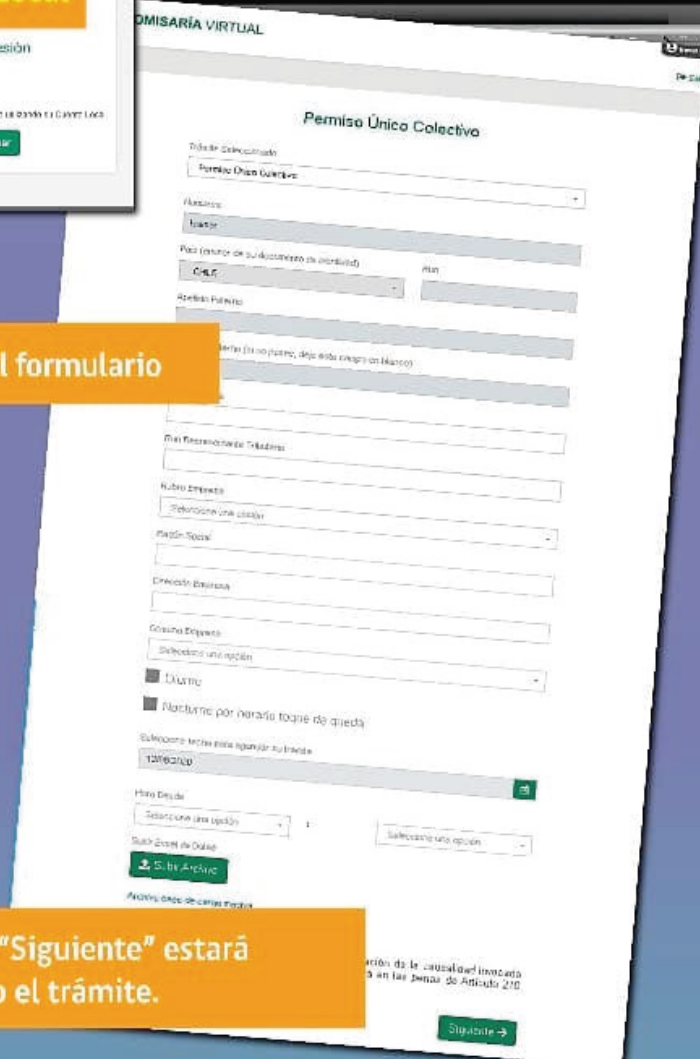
esión

ar

OMISARÍA VIRTUAL

Permiso Único Colectivo

Trámite Seleccionado
Permiso Único Colectivo

Nombres
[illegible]

País (emisor de su documento de identidad)
CHILE

Run

Apellido Paterno

l formulario

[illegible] (si no posee, deje este campo en blanco)

Run Representante Tributario

Rubro Empresa
Seleccione una opción

Razón Social

Dirección Empresa

Comuna Empresa
Seleccione una opción

Diurno

Nocturno por horario toque de queda

Seleccione fecha para ejecutar su trámite
12/06/20

Hora Desde
Seleccione una opción

Seleccione una opción

Subir Excel de Datos
Subir Archivo

Archivo base de carga Excel

"Siguiente" estará
o el trámite.

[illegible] de la causalidad invocada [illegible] en las penas de Artículo 210

Siguiente →